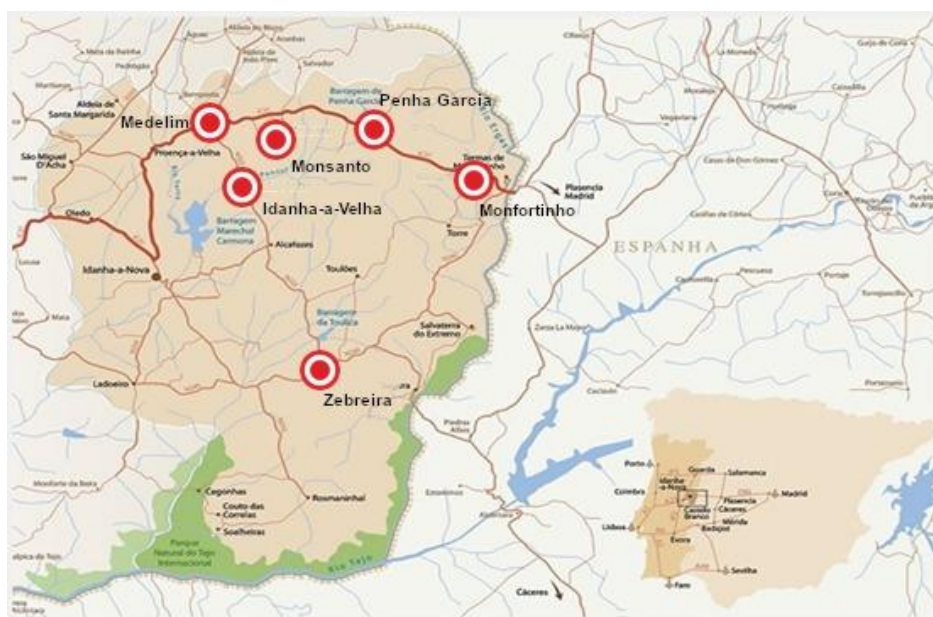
Medelim
Monsanto
Penha Garcia
Idanha-a-Velha
Monfortinho
Zebreira
Aldeia de Santa Margarida
São Miguel D'Acha
Proença-a-Velha
Oledo
Idanha-a-Nova
Barragem Marechal Carmona
Alcafozes
Toulões
Barragem da Toulica
Salvaterra do Extremo
Ladoeiro
Termas de Monfortinho
Torre
Plasencia Madrid
ESPANHA
Barragem de Penha Garcia
Cegonhas
Couto dos Correias
Soalheiras
Rosmaninhal
Parque Natural do Tejo Internacional
Rio Tejo
Monforte da Beira
Cáceres
Piedras Albas
Zarza La Mayor
Porto
Guarda
Salamanca
Coimbra
Idanha-a-Nova
Castelo Branco
Plasencia
Cáceres
Madrid
Lisboa
Mérida
Badajoz
Évora
Sevilha
Faro